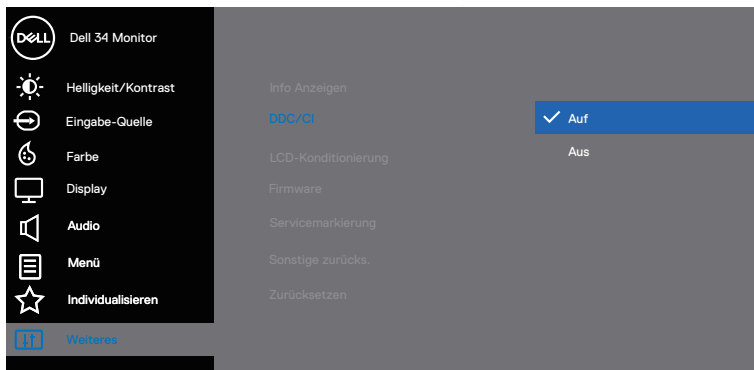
DELL Dell 34 Monitor

Helligkeit/Kontrast
Eingabe-Quelle
Farbe
Display
Audio
Menü
Individualisieren
Weiteres

Info Anzeigen
DDC/CI
LCD-Konditionierung
Firmware
Servicemarkierung
Sonstige zurücks.
Zurücksetzen

Auf
Aus